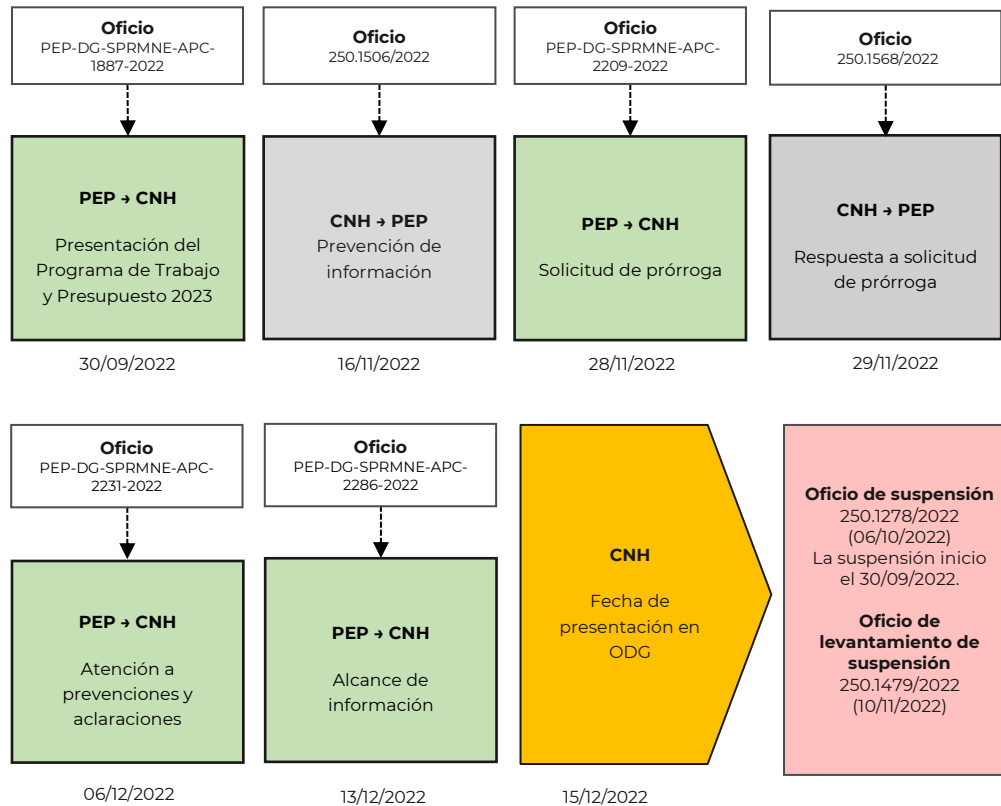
**Oficio**
PEP-DG-SPRMNE-APC-1887-2022

**PEP → CNH**
Presentación del Programa de Trabajo y Presupuesto 2023

30/09/2022

**Oficio**
250.1506/2022

**CNH → PEP**
Prevención de información

16/11/2022

**Oficio**
PEP-DG-SPRMNE-APC-2209-2022

**PEP → CNH**
Solicitud de prórroga

28/11/2022

**Oficio**
250.1568/2022

**CNH → PEP**
Respuesta a solicitud de prórroga

29/11/2022

**Oficio**
PEP-DG-SPRMNE-APC-2231-2022

**PEP → CNH**
Atención a prevenciones y aclaraciones

06/12/2022

**Oficio**
PEP-DG-SPRMNE-APC-2286-2022

**PEP → CNH**
Alcance de información

13/12/2022

**CNH**
Fecha de presentación en ODG

15/12/2022

**Oficio de suspensión**
250.1278/2022
(06/10/2022)
La suspensión inicio el 30/09/2022.

**Oficio de levantamiento de suspensión**
250.1479/2022
(10/11/2022)